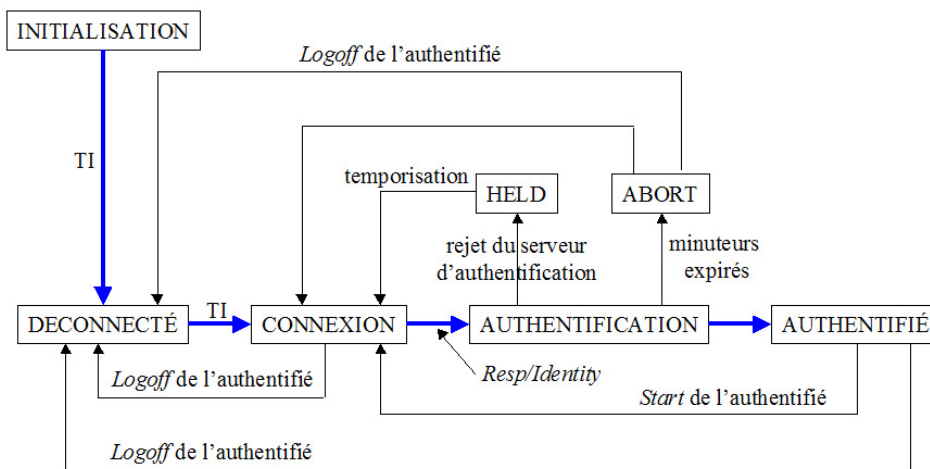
INITIALISATION

*Logoff* de l'authentifié

TI

temporisation

HELD

ABORT

rejet du serveur d'authentification

minuteurs expirés

DECONNECTÉ

TI

CONNEXION

AUTHENTIFICATION

AUTHENTIFIÉ

*Logoff* de l'authentifié

*Resp/Identity*

*Start* de l'authentifié

*Logoff* de l'authentifié